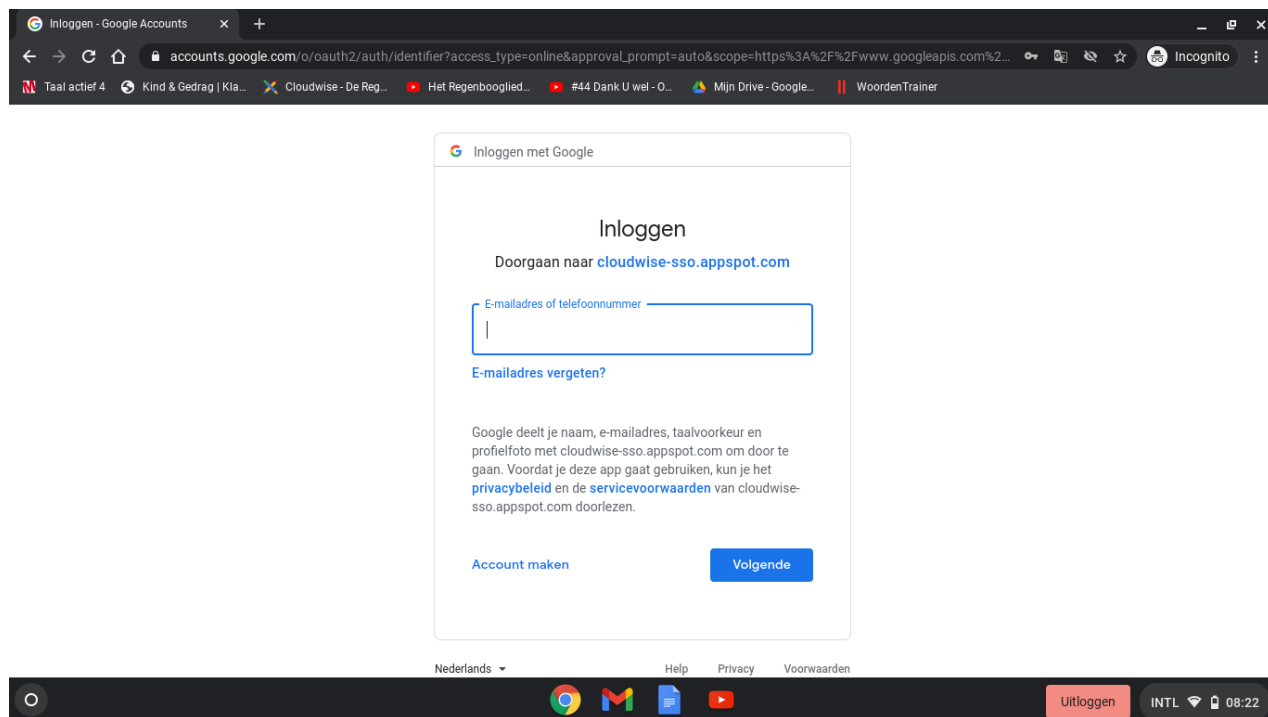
Inloggen - Google Accounts ×

accounts.google.com/o/oauth2/auth/identifier?access_type=online&approval_prompt=auto&scope=https%3A%2F%2Fwww.googleapis.com%2...

Incognito

Taal actief 4 Kind & Gedrag | Kla... Cloudwise - De Reg... Het Regenbooglied... #44 Dank U wel - O... Mijn Drive - Google... WoordenTrainer

Inloggen met Google

Inloggen

Doorgaan naar cloudwise-sso.appspot.com

E-mailadres of telefoonnummer

E-mailadres vergeten?

Google deelt je naam, e-mailadres, taalvoorkeur en profielfoto met cloudwise-sso.appspot.com om door te gaan. Voordat je deze app gaat gebruiken, kun je het privacybeleid en de servicevoorwaarden van cloudwise-sso.appspot.com doorlezen.

Account maken

Volgende

Nederlands

Help Privacy Voorwaarden

Uitloggen

INTL 08:22